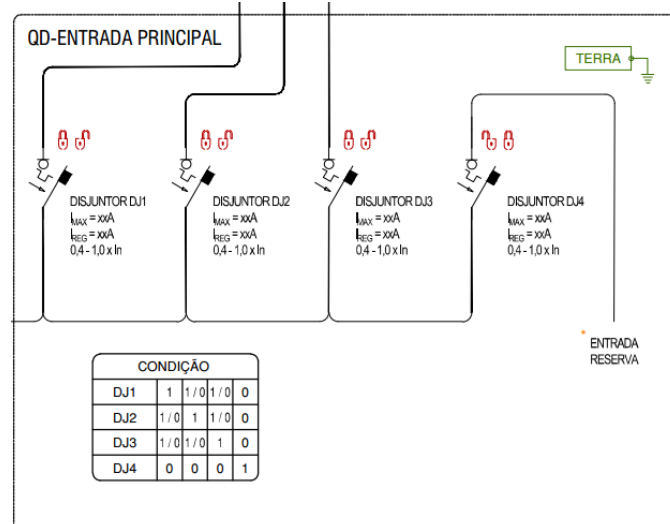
QD-ENTRADA PRINCIPAL

TERRA

DISJUNTOR DJ1
$I_{MAX}$ = xxA
$I_{REG}$ = xxA
0,4 - 1,0 x In

DISJUNTOR DJ2
$I_{MAX}$ = xxA
$I_{REG}$ = xxA
0,4 - 1,0 x In

DISJUNTOR DJ3
$I_{MAX}$ = xxA
$I_{REG}$ = xxA
0,4 - 1,0 x In

DISJUNTOR DJ4
$I_{MAX}$ = xxA
$I_{REG}$ = xxA
0,4 - 1,0 x In

ENTRADA RESERVA

| CONDIÇÃO | | | | |
|---|---|---|---|---|
| DJ1 | 1 | 1 / 0 | 1 / 0 | 0 |
| DJ2 | 1 / 0 | 1 | 1 / 0 | 0 |
| DJ3 | 1 / 0 | 1 / 0 | 1 | 0 |
| DJ4 | 0 | 0 | 0 | 1 |